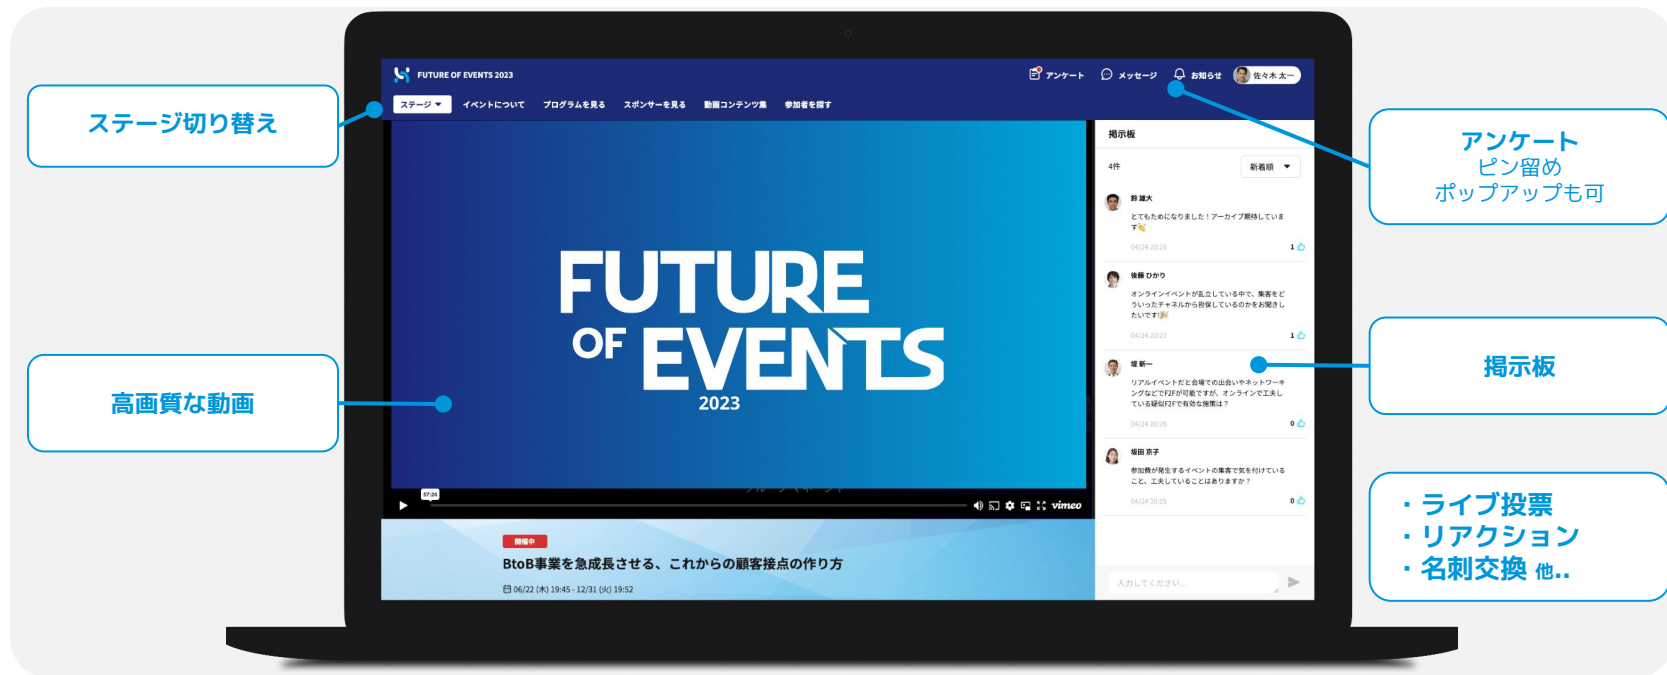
ステージ切り替え

高画質な動画

FUTURE OF EVENTS 2023

アンケート　メッセージ　お知らせ　佐々木 太一

ステージ ▾　イベントについて　プログラムを見る　スポンサーを見る　動画コンテンツ集　参加者を探す

FUTURE OF EVENTS 2023

07:24

vimeo

開催中

BtoB事業を急成長させる、これからの顧客接点の作り方

06/22 (木) 19:45 - 12/31 (火) 19:52

掲示板

4件　新着順 ▾

鈴 雄大
とてもためになりました！アーカイブ期待しています
04/24 20:29　1

後藤 ひかり
オンラインイベントが乱立している中で、集客をどういったチャネルから獲得しているのかをお聞きしたいです！
04/24 20:27　1

堀 新一
リアルイベントだと会場での出会いやネットワーキングなどでF2Fが可能ですが、オンラインで工夫している疑似F2Fで有効な施策は？
04/24 20:26　0

堀田 京子
参加費が発生するイベントの集客で気を付けていること、工夫していることはありますか？
04/24 20:25　0

入力してください...

アンケート
ピン留め
ポップアップも可

掲示板

・ライブ投票
・リアクション
・名刺交換 他..